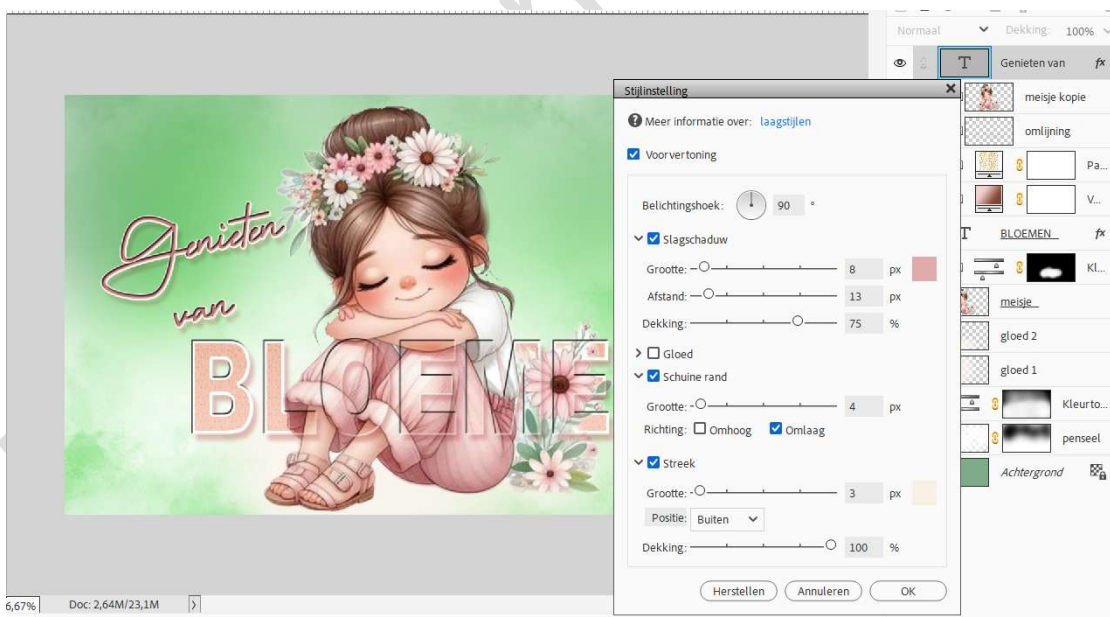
Normaal
Dekking: 100%

Genieten van
meisje kopie
omlijning
Pa...
V...
BLOEMEN
Kl...
meisje
gloed 2
gloed 1
Kleurto...
penseel
Achtergrond

Genieten van
BLOEME

Stijlinstelling
Meer informatie over: laagstijlen
Voorvertoning
Belichtingshoek: 90 °
Slagschaduw
Grootte: 8 px
Afstand: 13 px
Dekking: 75 %
Gloed
Schuine rand
Grootte: 4 px
Richting: Omhoog Omlaag
Streek
Grootte: 3 px
Positie: Buiten
Dekking: 100 %
Herstellen Annuleren OK

6,67%
Doc: 2,64M/23,1M